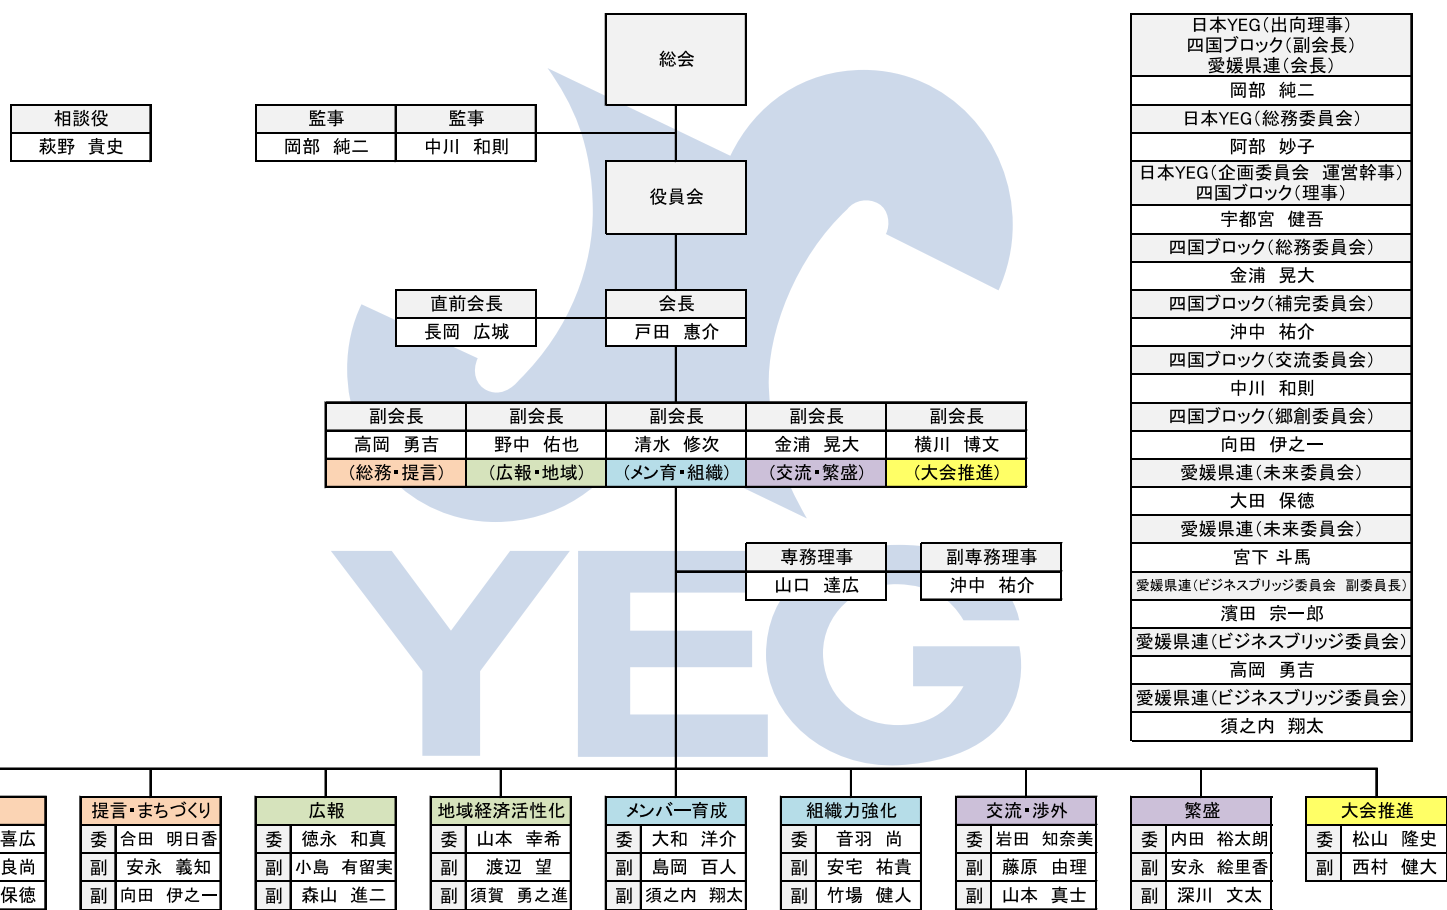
総会

相談役
萩野　貴史

監事
岡部　純二

監事
中川　和則

役員会

直前会長
長岡　広城

会長
戸田　惠介

| 副会長 | 副会長 | 副会長 | 副会長 | 副会長 |
|---|---|---|---|---|
| 高岡　勇吉 | 野中　佑也 | 清水　修次 | 金浦　晃大 | 横川　博文 |
| （総務・提言） | （広報・地域） | （メン育・組織） | （交流・繁盛） | （大会推進） |

専務理事
山口　達広

副専務理事
沖中　祐介

日本YEG（出向理事）
四国ブロック（副会長）
愛媛県連（会長）
岡部　純二
日本YEG（総務委員会）
阿部　妙子
日本YEG（企画委員会　運営幹事）
四国ブロック（理事）
宇都宮　健吾
四国ブロック（総務委員会）
金浦　晃大
四国ブロック（補完委員会）
沖中　祐介
四国ブロック（交流委員会）
中川　和則
四国ブロック（郷創委員会）
向田　伊之一
愛媛県連（未来委員会）
大田　保徳
愛媛県連（未来委員会）
宮下　斗馬
愛媛県連（ビジネスブリッジ委員会　副委員長）
濱田　宗一郎
愛媛県連（ビジネスブリッジ委員会）
高岡　勇吉
愛媛県連（ビジネスブリッジ委員会）
須之内　翔太

喜広
良尚
保徳

提言・まちづくり
委　合田　明日香
副　安永　義知
副　向田　伊之一

広報
委　徳永　和真
副　小島　有留実
副　森山　進二

地域経済活性化
委　山本　幸希
副　渡辺　望
副　須賀　勇之進

メンバー育成
委　大和　洋介
副　島岡　百人
副　須之内　翔太

組織力強化
委　音羽　尚
副　安宅　祐貴
副　竹場　健人

交流・渉外
委　岩田　知奈美
副　藤原　由理
副　山本　真士

繁盛
委　内田　裕太朗
副　安永　絵里香
副　深川　文太

大会推進
委　松山　隆史
副　西村　健大

YEG